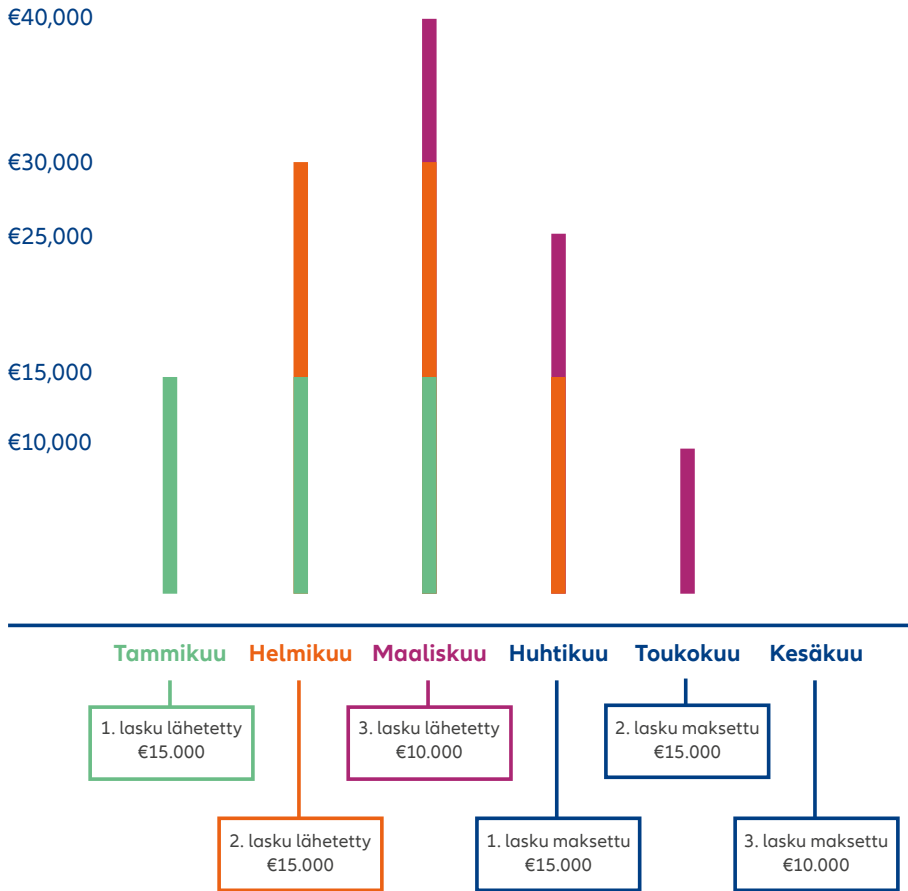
€40,000

€30,000

€25,000

€15,000

€10,000

Tammikuu Helmikuu Maaliskuu Huhtikuu Toukokuu Kesäkuu

1. lasku lähetetty €15.000

3. lasku lähetetty €10.000

2. lasku maksettu €15.000

2. lasku lähetetty €15.000

1. lasku maksettu €15.000

3. lasku maksettu €10.000